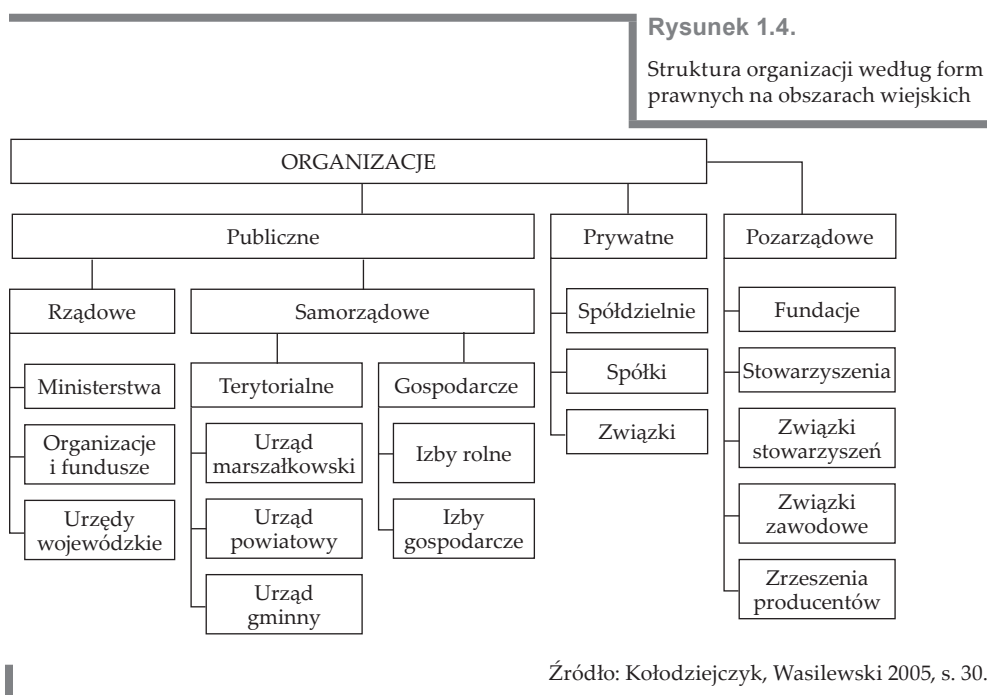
Rysunek 1.4.

Struktura organizacji według form prawnych na obszarach wiejskich

ORGANIZACJE

Publiczne

Prywatne

Pozarządowe

Rządowe

Samorządowe

Ministerstwa

Organizacje i fundusze

Urzędy wojewódzkie

Terytorialne

Urząd marszałkowski

Urząd powiatowy

Urząd gminny

Gospodarcze

Izby rolne

Izby gospodarcze

Spółdzielnie

Spółki

Związki

Fundacje

Stowarzyszenia

Związki stowarzyszeń

Związki zawodowe

Zrzeszenia producentów

Źródło: Kołodziejczyk, Wasilewski 2005, s. 30.